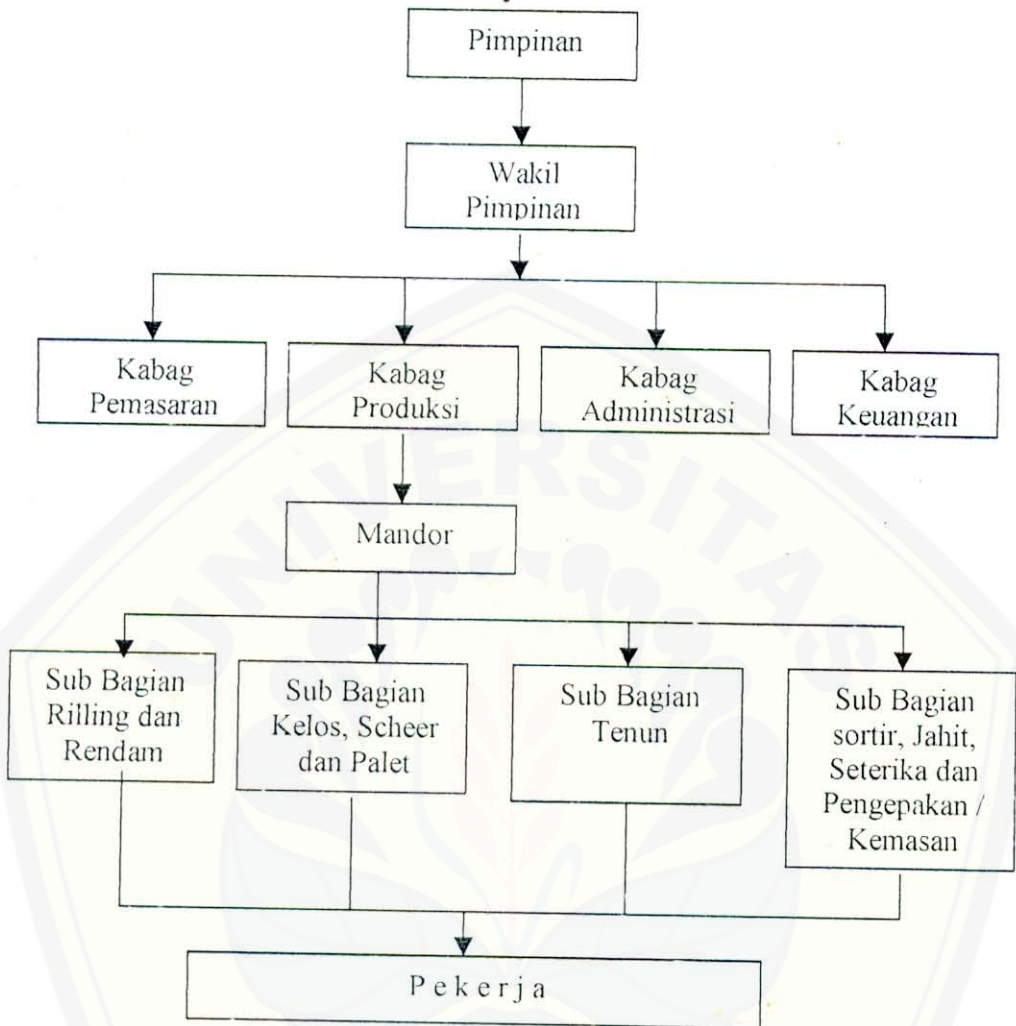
Pimpinan

Wakil Pimpinan

Kabag Pemasaran

Kabag Produksi

Kabag Administrasi

Kabag Keuangan

Mandor

Sub Bagian Rilling dan Rendam

Sub Bagian Kelos, Scheer dan Palet

Sub Bagian Tenun

Sub Bagian sortir, Jahit, Seterika dan Pengepakan / Kemasan

P e k e r j a